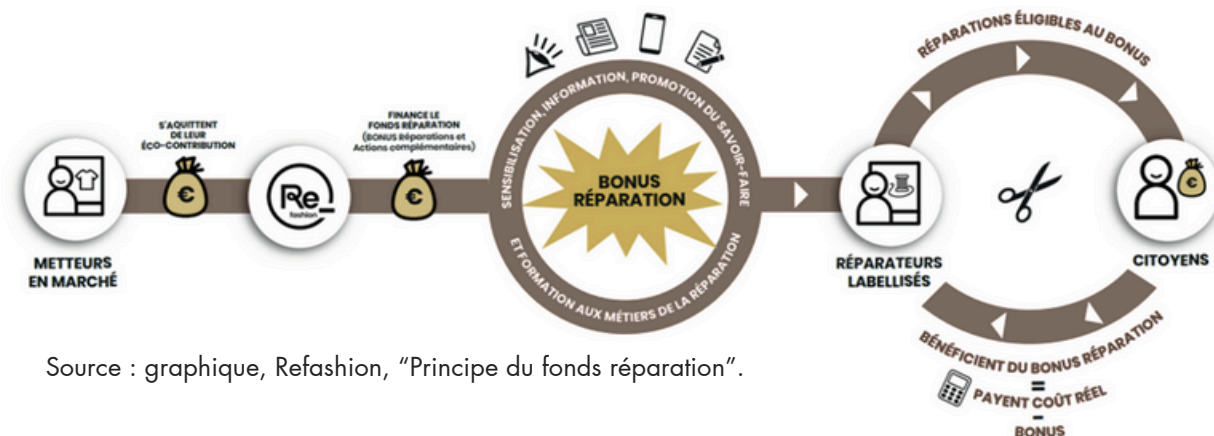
METTEURS EN MARCHÉ

S'AQUITTENT DE LEUR ÉCO-CONTRIBUTION

€

Re_ fashion

FINANCE LE FONDS RÉPARATION (BONUS Réparations et Actions complémentaires)

€

SENSIBILISATION, INFORMATION, PROMOTION DU SAVOIR-FAIRE

BONUS RÉPARATION

ET FORMATION AUX MÉTIERS DE LA RÉPARATION

RÉPARATEURS LABELLISÉS

RÉPARATIONS ÉLIGIBLES AU BONUS

CITOYENS

€

BÉNÉFICIENT DU BONUS RÉPARATION

=
PAYENT COÛT RÉEL
-
BONUS

Source : graphique, Refashion, "Principe du fonds réparation".